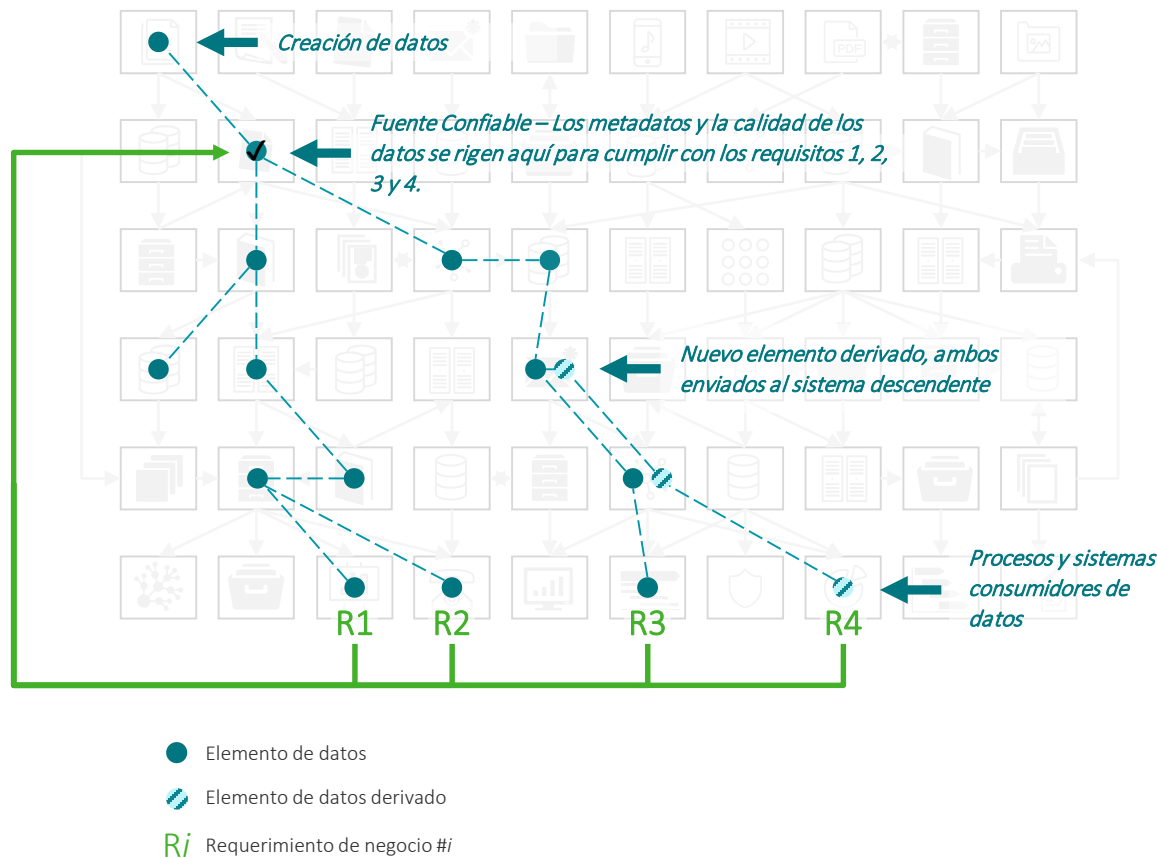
Creación de datos

Fuente Confiable – Los metadatos y la calidad de los datos se rigen aquí para cumplir con los requisitos 1, 2, 3 y 4.

PDF

Nuevo elemento derivado, ambos enviados al sistema descendente

Procesos y sistemas consumidores de datos

R1 R2 R3 R4

Elemento de datos

Elemento de datos derivado

Ri Requerimiento de negocio #i